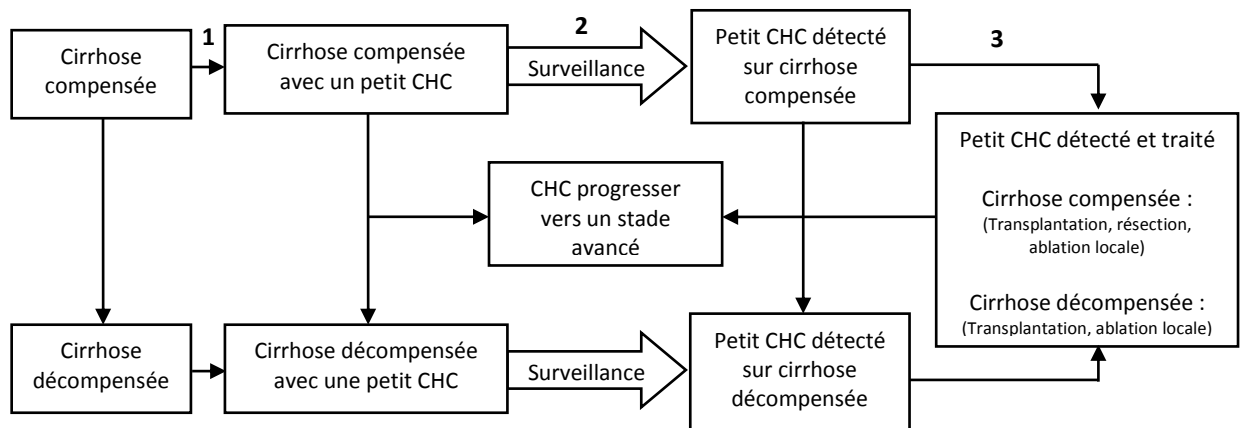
Cirrhose compensée

1

Cirrhose compensée avec un petit CHC

2

Surveillance

Petit CHC détecté sur cirrhose compensée

3

Petit CHC détecté et traité

Cirrhose compensée :
(Transplantation, résection, ablation locale)

Cirrhose décompensée :
(Transplantation, ablation locale)

CHC progresser vers un stade avancé

Cirrhose décompensée

Cirrhose décompensée avec une petit CHC

Surveillance

Petit CHC détecté sur cirrhose décompensée